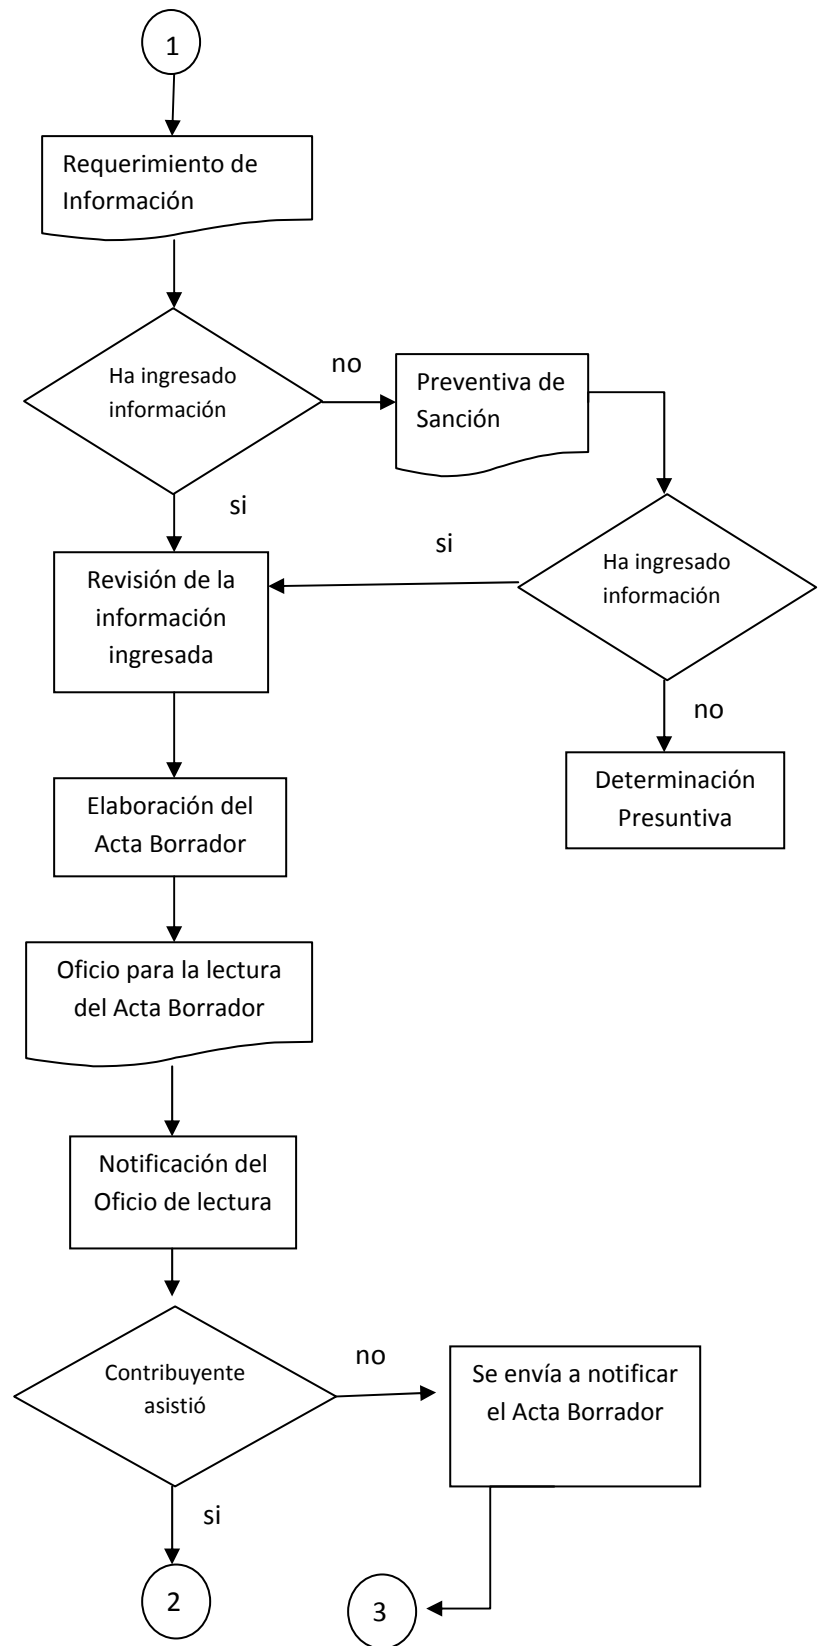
1

Requerimiento de Información

Ha ingresado información

no

Preventiva de Sanción

si

si

Revisión de la información ingresada

Ha ingresado información

no

Determinación Presuntiva

Elaboración del Acta Borrador

Oficio para la lectura del Acta Borrador

Notificación del Oficio de lectura

Contribuyente asistió

no

Se envía a notificar el Acta Borrador

si

2

3